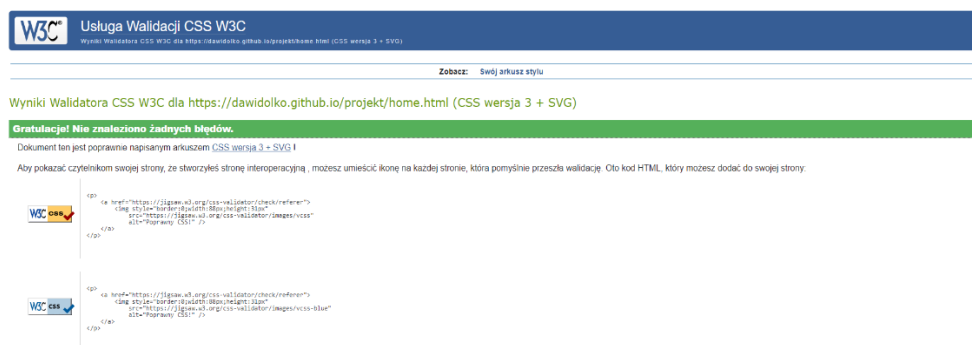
W3C® Usługa Walidacji CSS W3C
Wyniki Walidatora CSS W3C dla https://dawidolko.github.io/projekt/home.html (CSS wersja 3 + SVG)

Zobacz: Swój arkusz stylu

Wyniki Walidatora CSS W3C dla https://dawidolko.github.io/projekt/home.html (CSS wersja 3 + SVG)

Gratulacje! Nie znaleziono żadnych błędów.

Dokument ten jest poprawnie napisanym arkuszem CSS wersja 3 + SVG !

Aby pokazać czytelnikom swojej strony, że stworzyłeś stronę interoperacyjną , możesz umieścić ikonę na każdej stronie, która pomyślnie przeszła walidację. Oto kod HTML, który możesz dodać do swojej strony:

W3C css

```
<p>
    <a href="https://jigsaw.w3.org/css-validator/check/referer">
        <img style="border:0;width:88px;height:31px"
            src="https://jigsaw.w3.org/css-validator/images/vcss"
            alt="Poprawny CSS!" />
    </a>
</p>
```

W3C css

```
<p>
    <a href="https://jigsaw.w3.org/css-validator/check/referer">
        <img style="border:0;width:88px;height:31px"
            src="https://jigsaw.w3.org/css-validator/images/vcss-blue"
            alt="Poprawny CSS!" />
    </a>
</p>
```